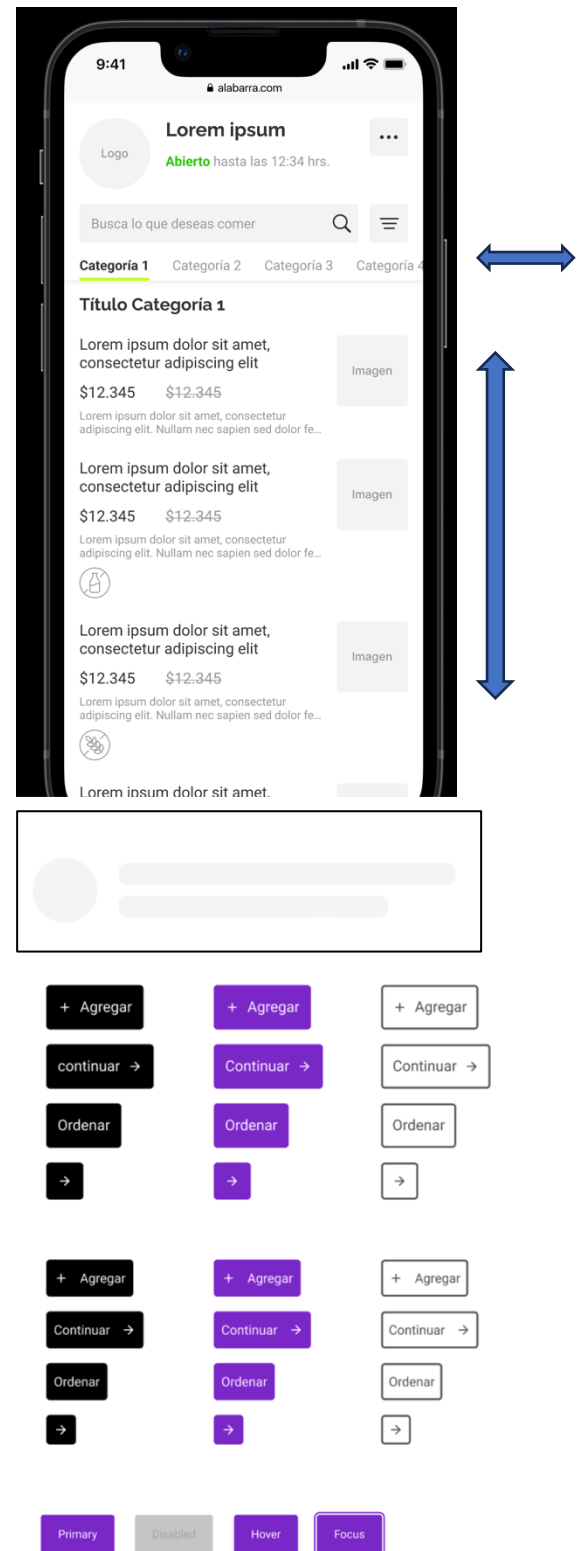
9:41

alabarra.com

Logo

Lorem ipsum

Abierto hasta las 12:34 hrs.

Busca lo que deseas comer

Categoría 1 Categoría 2 Categoría 3 Categoría 4

Título Categoría 1

Lorem ipsum dolor sit amet, consectetur adipiscing elit

$12.345 $12.345

Lorem ipsum dolor sit amet, consectetur adipiscing elit. Nullam nec sapien sed dolor fe...

Imagen

Lorem ipsum dolor sit amet, consectetur adipiscing elit

$12.345 $12.345

Lorem ipsum dolor sit amet, consectetur adipiscing elit. Nullam nec sapien sed dolor fe...

Imagen

Lorem ipsum dolor sit amet, consectetur adipiscing elit

$12.345 $12.345

Lorem ipsum dolor sit amet, consectetur adipiscing elit. Nullam nec sapien sed dolor fe...

Imagen

Lorem ipsum dolor sit amet,

+ Agregar
+ Agregar
+ Agregar
continuar →
Continuar →
Continuar →
Ordenar
Ordenar
Ordenar

+ Agregar
+ Agregar
+ Agregar
Continuar →
Continuar →
Continuar →
Ordenar
Ordenar
Ordenar

Primary
Disabled
Hover
Focus